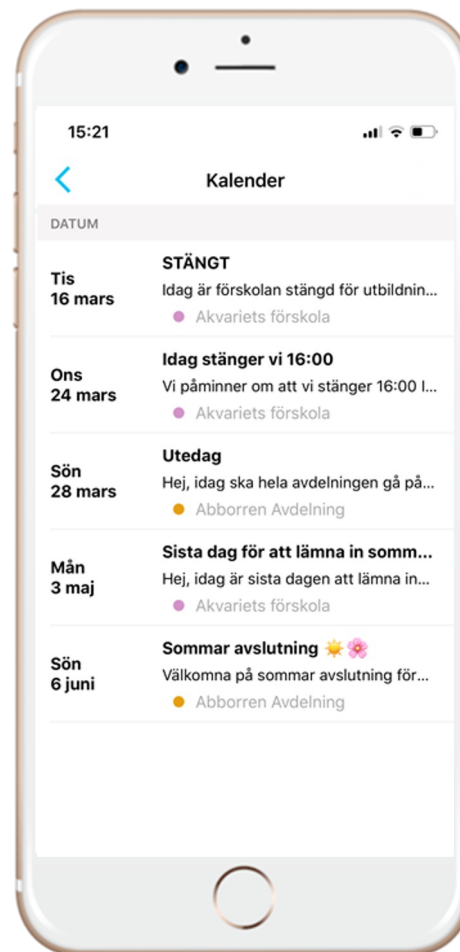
15:21

<

Kalender

DATUM

Tis
16 mars

STÄNGT
Idag är förskolan stängd för utbildnin...
Akvariets förskola

Ons
24 mars

Idag stänger vi 16:00
Vi påminner om att vi stänger 16:00 I...
Akvariets förskola

Sön
28 mars

Utedag
Hej, idag ska hela avdelningen gå på...
Abborren Avdelning

Mån
3 maj

Sista dag för att lämna in somm...
Hej, idag är sista dagen att lämna in...
Akvariets förskola

Sön
6 juni

Sommar avslutning ☀️🌸
Välkomna på sommar avslutning för...
Abborren Avdelning